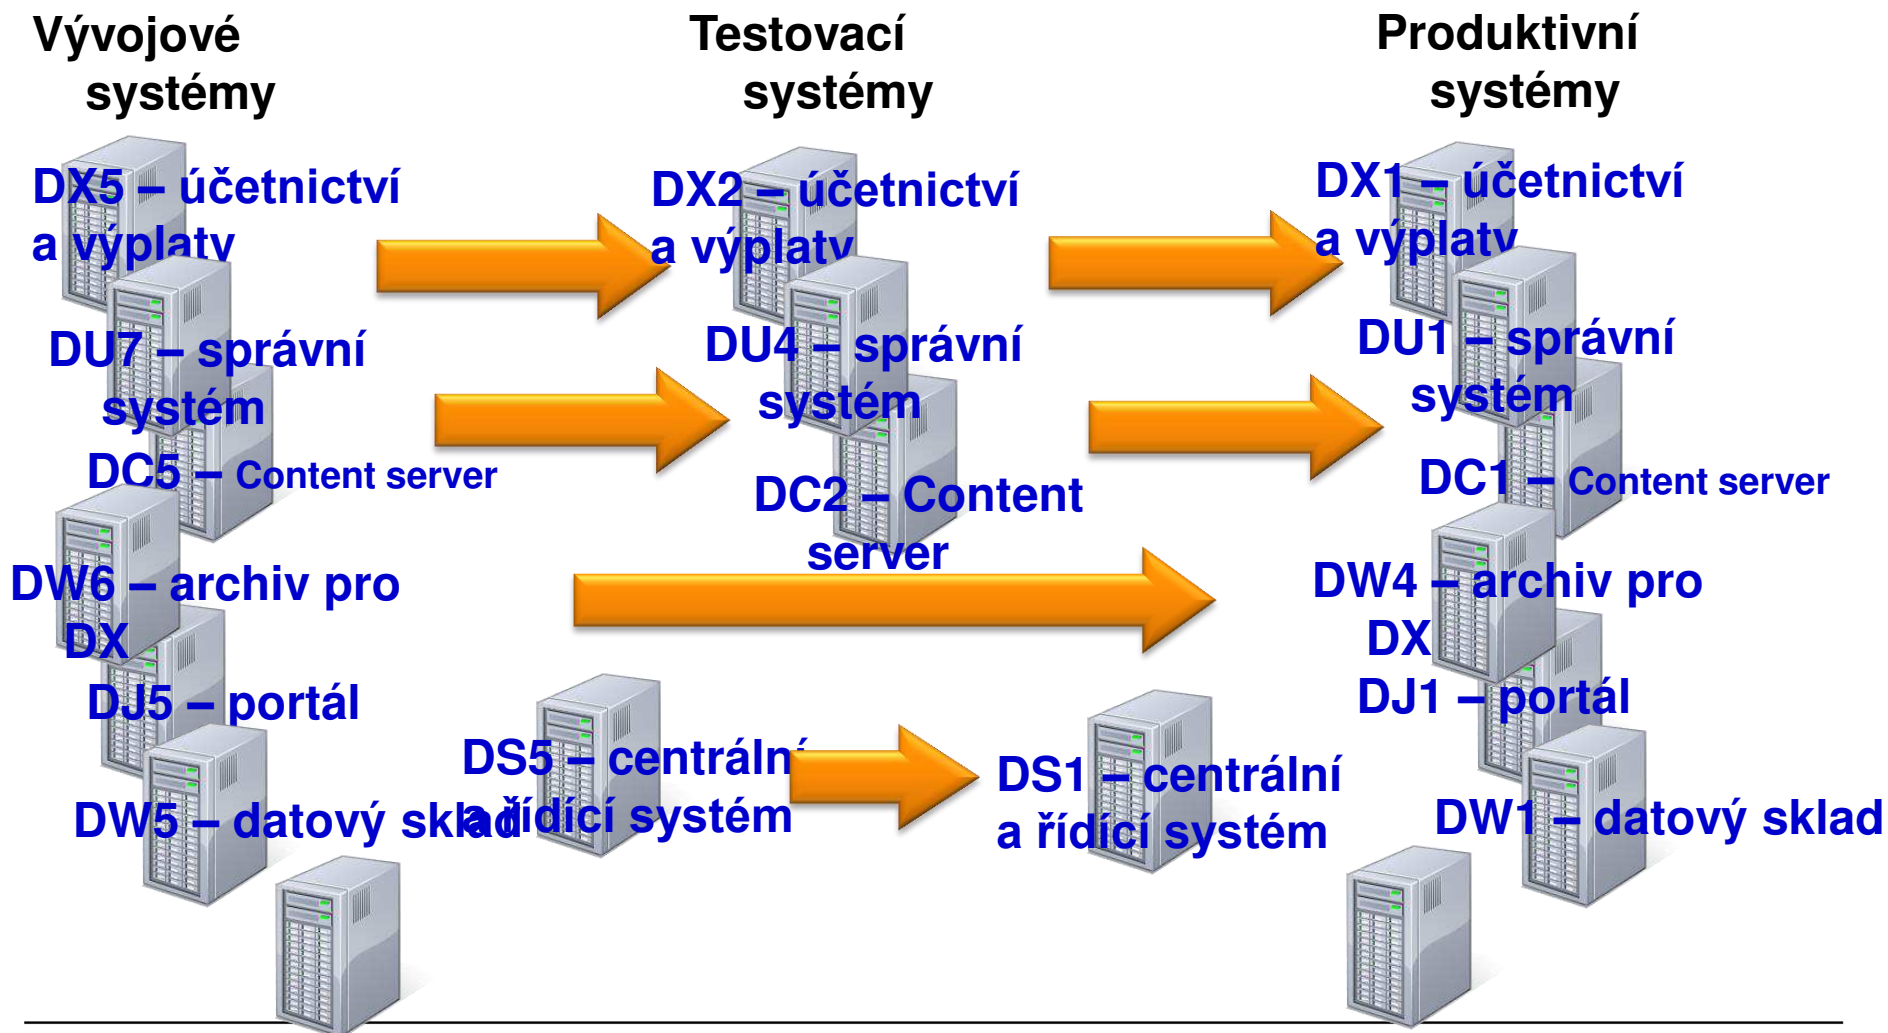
Vývojové systémy

Testovací systémy

Produktivní systémy

DX5 – účetnictví a výplaty

DU7 – správní systém

DC5 – Content server

DW6 – archiv pro DX

DJ5 – portál

DW5 – datový sklad

DX2 – účetnictví a výplaty

DU4 – správní systém

DC2 – Content server

DS5 – centrální a řídící systém

DS1 – centrální a řídící systém

DX1 – účetnictví a výplaty

DU1 – správní systém

DC1 – Content server

DW4 – archiv pro DX

DJ1 – portál

DW1 – datový sklad